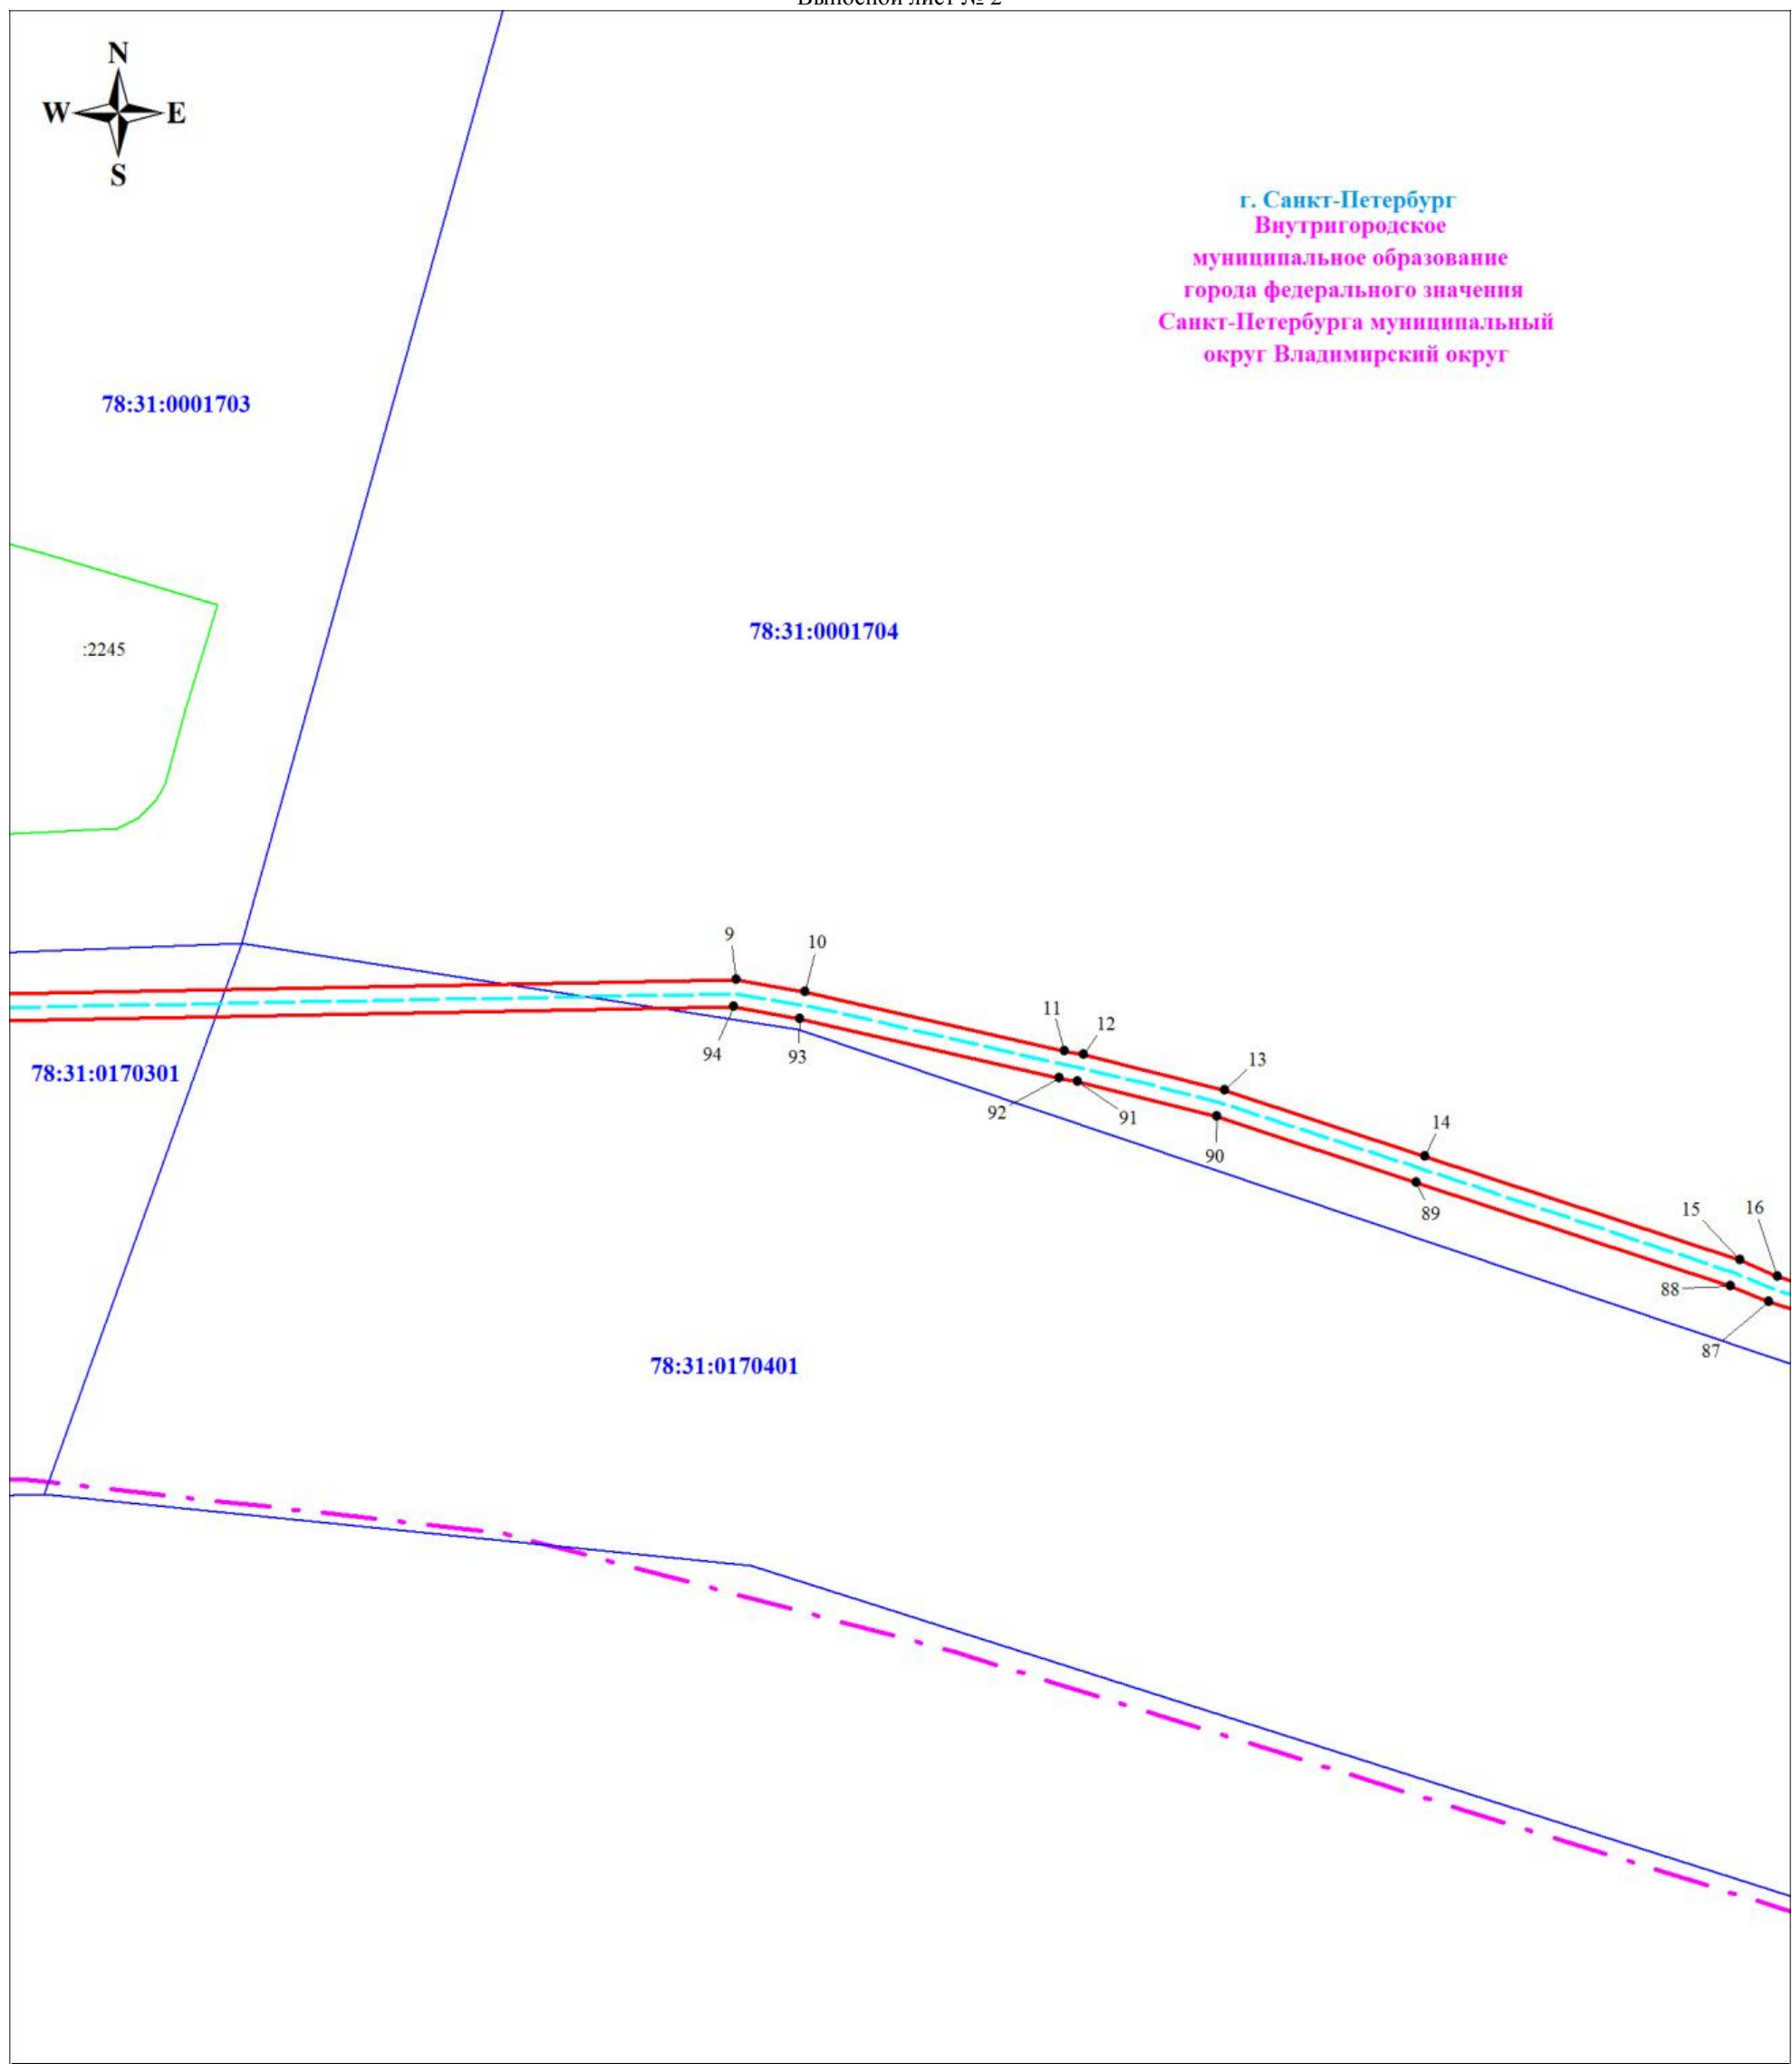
Выносной лист № 2

N
W E
S

г. Санкт-Петербург
Внутригородское муниципальное образование города федерального значения Санкт-Петербурга муниципальный округ Владимирский округ

78:31:0001703

:2245

78:31:0001704

9
10
11
12
13
14
15
16

94
93
92
91
90
89
88
87

78:31:0170301

78:31:0170401